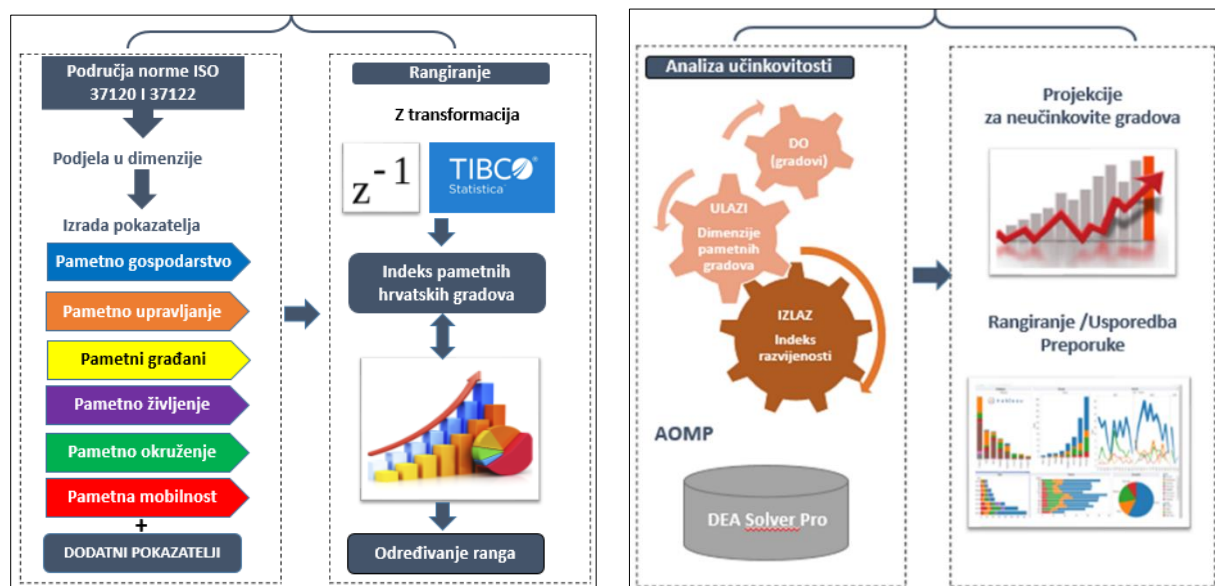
Područja norme ISO 37120 I 37122

Podjela u dimenzije

Izrada pokazatelja

Pametno gospodarstvo

Pametno upravljanje

Pametni građani

Pametno življenje

Pametno okruženje

Pametna mobilnost

+

DODATNI POKAZATELJI

Rangiranje

Z transformacija

$z^{-1}$

TIBCO Statistica

Indeks pametnih hrvatskih gradova

Određivanje ranga

Analiza učinkovitosti

DO (gradovi)

ULAZI Dimenzije pametnih gradova

IZLAZ Indeks razvijenosti

AOMP

DEA Solver Pro

Projekcije za neučinkovite gradova

Rangiranje /Usporedba Preporuke